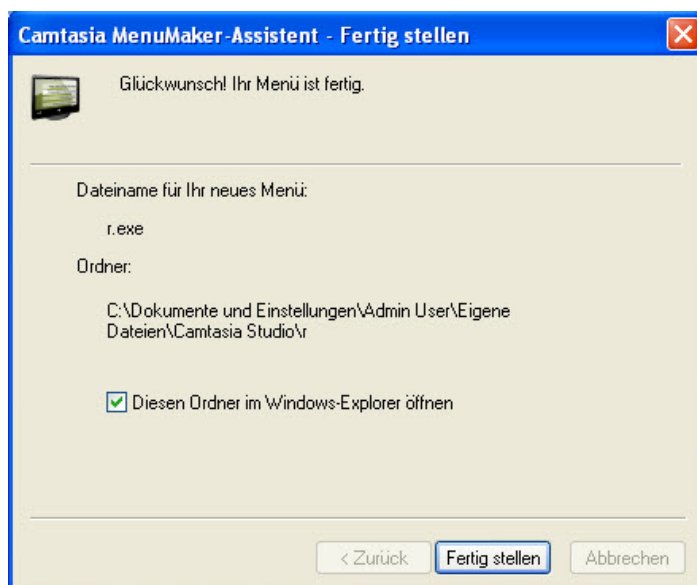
Camtasia MenuMaker-Assistent - Fertig stellen

Glückwunsch! Ihr Menü ist fertig.

Dateiname für Ihr neues Menü:

r.exe

Ordner:

C:\Dokumente und Einstellungen\Admin User\Eigene Dateien\Camtasia Studio\r

Diesen Ordner im Windows-Explorer öffnen

< Zurück
Fertig stellen
Abbrechen